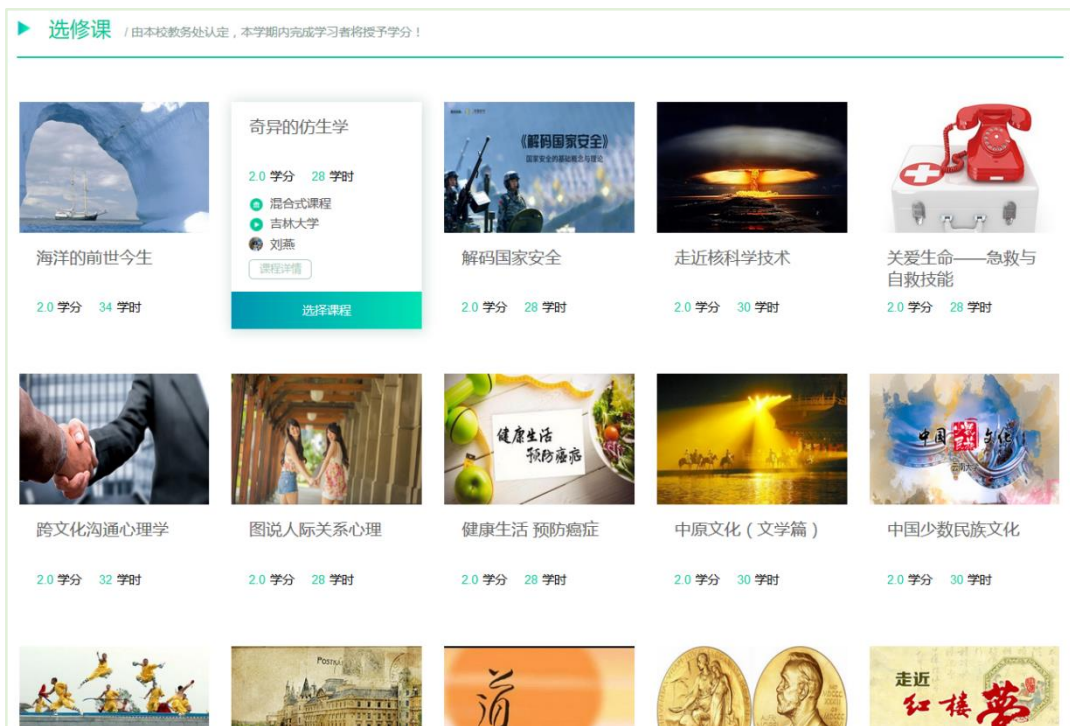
选修课 / 由本校教务处认定，本学期内完成学习者将授予学分！

海洋的前世今生

2.0 学分 34 学时

奇异的仿生学

2.0 学分 28 学时

混合式课程

吉林大学

刘燕

课程详情

选择课程

《解码国家安全》

国家安全的基础概念与理论

解码国家安全

2.0 学分 28 学时

走近核科学技术

2.0 学分 30 学时

关爱生命——急救与自救技能

2.0 学分 28 学时

跨文化沟通心理学

2.0 学分 32 学时

图说人际关系心理

2.0 学分 28 学时

健康生活 预防癌症

健康生活 预防癌症

2.0 学分 28 学时

中原文化（文学篇）

2.0 学分 30 学时

中国 民族 文化

中国少数民族文化

2.0 学分 30 学时

走近 红楼梦